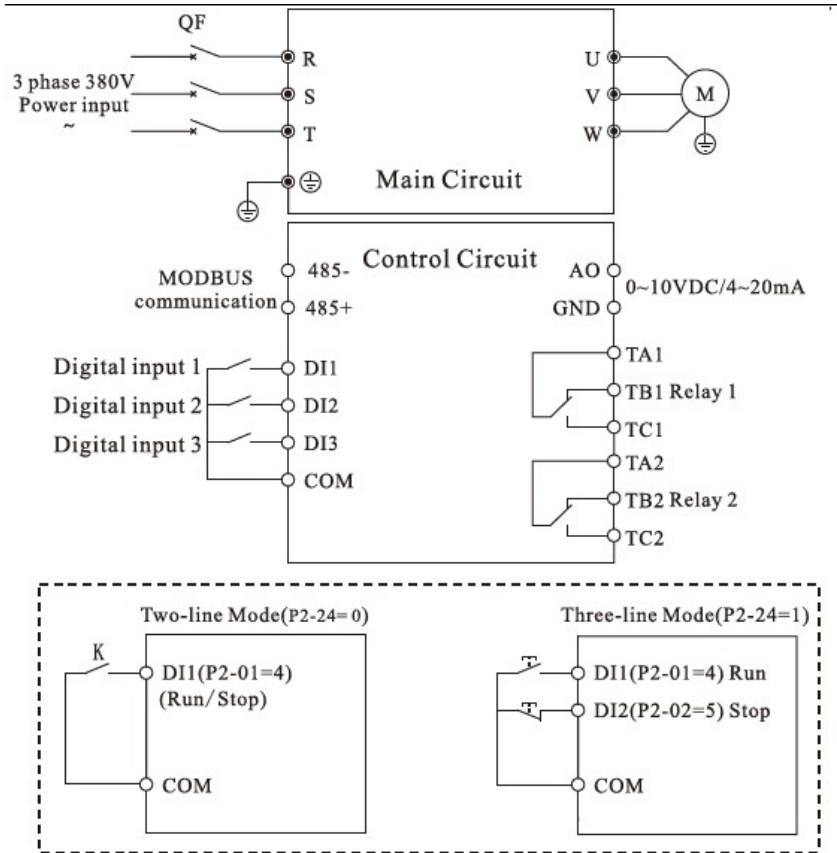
QF

3 phase 380V
Power input
~

R
S
T

U
V
W

M

Main Circuit

Control Circuit

MODBUS communication

485-
485+

AO
GND

0~10VDC/4~20mA

Digital input 1
Digital input 2
Digital input 3

DI1
DI2
DI3
COM

TA1
TB1 Relay 1
TC1
TA2
TB2 Relay 2
TC2

Two-line Mode(P2-24= 0)

K

DI1(P2-01=4)
(Run/ Stop)

COM

Three-line Mode(P2-24=1)

DI1(P2-01=4) Run
DI2(P2-02=5) Stop

COM